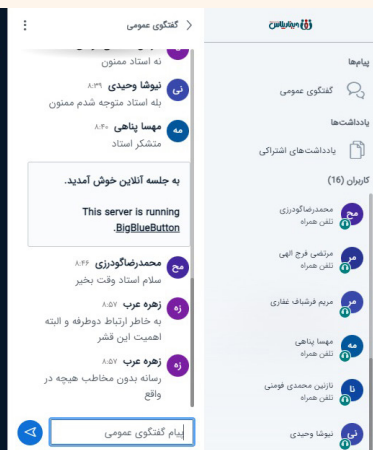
گفتگوی عمومی

نه استاد ممنون

نی نیوشا وحیدی ۸:۳۹
بله استاد متوجه شدم ممنون

مه مهسا پناهی ۸:۴۰
متشکر استاد

به جلسه آنلاین خوش آمدید.

This server is running BigBlueButton.

مج محمدرضاگودرزی ۸:۴۶
سلام استاد وقت بخیر

زه زهره عرب ۸:۵۷
به خاطر ارتباط دوطرفه و البته اهمیت این قشر

زه زهره عرب ۸:۵۷
رسانه بدون مخاطب هیچه در واقع

پیام گفتگوی عمومی

پیام‌ها
گفتگوی عمومی
یادداشت‌ها
یادداشت‌های اشتراکی
کاربران (16)
مج محمدرضاگودرزی
تلفن همراه
مر مرتضی فرج الهی
تلفن همراه
مر مریم فرشباف غفاری
تلفن همراه
مه مهسا پناهی
تلفن همراه
نا نازنین محمدی فومنی
تلفن همراه
نی نیوشا وحیدی